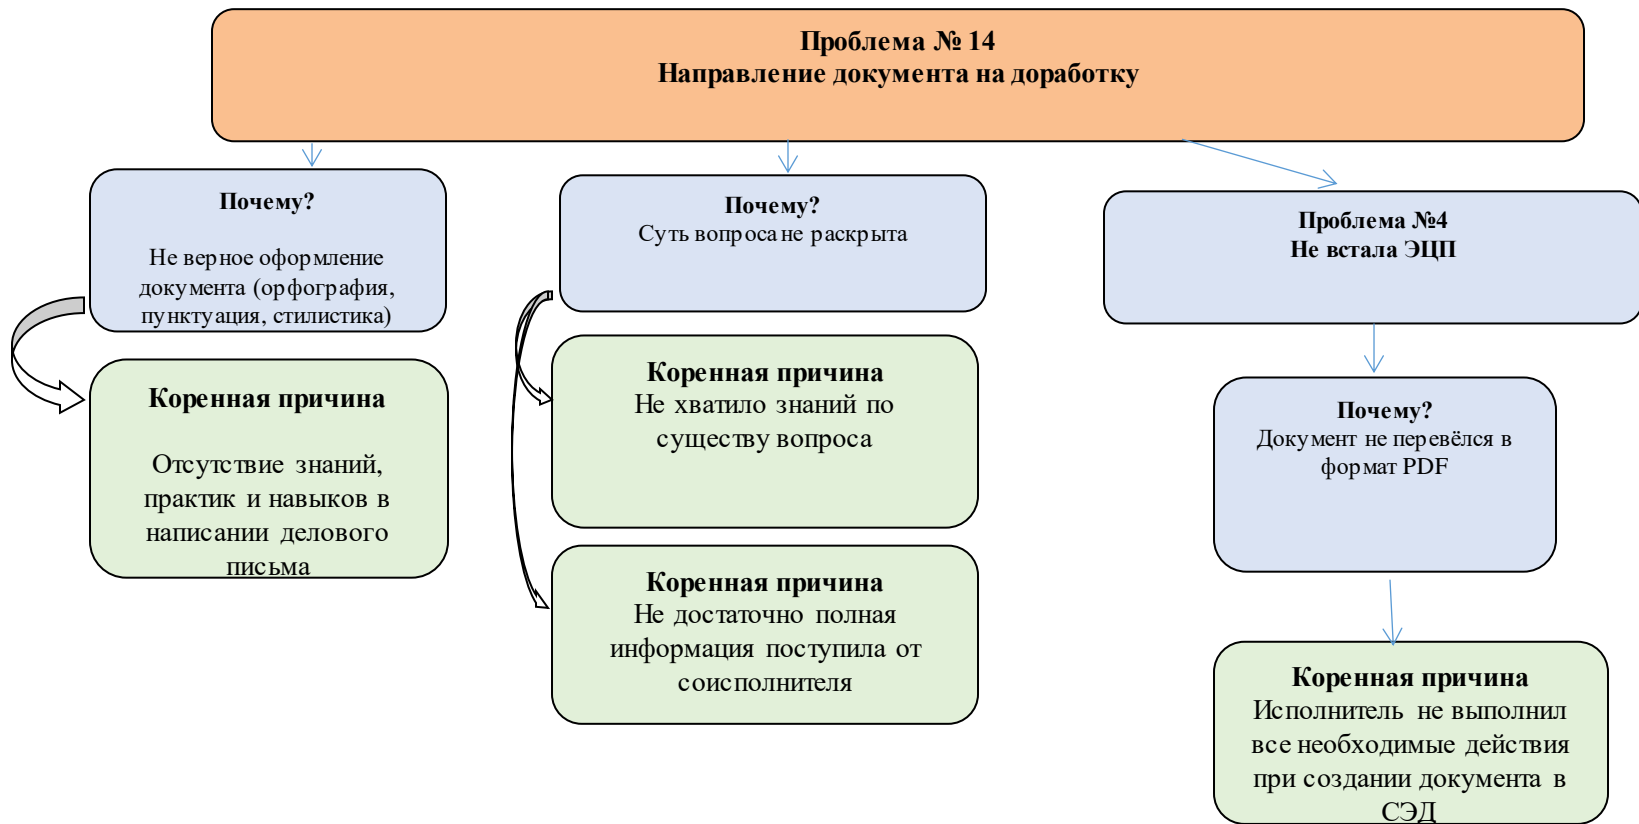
Проблема № 14
Направление документа на доработку

Почему?

Не верное оформление документа (орфография, пунктуация, стилистика)

Коренная причина

Отсутствие знаний, практик и навыков в написании делового письма

Почему?
Суть вопроса не раскрыта

Коренная причина
Не хватило знаний по существу вопроса

Коренная причина
Не достаточно полная информация поступила от соисполнителя

Проблема №4
Не встала ЭЦП

Почему?
Документ не перевёлся в формат PDF

Коренная причина
Исполнитель не выполнил все необходимые действия при создании документа в СЭД